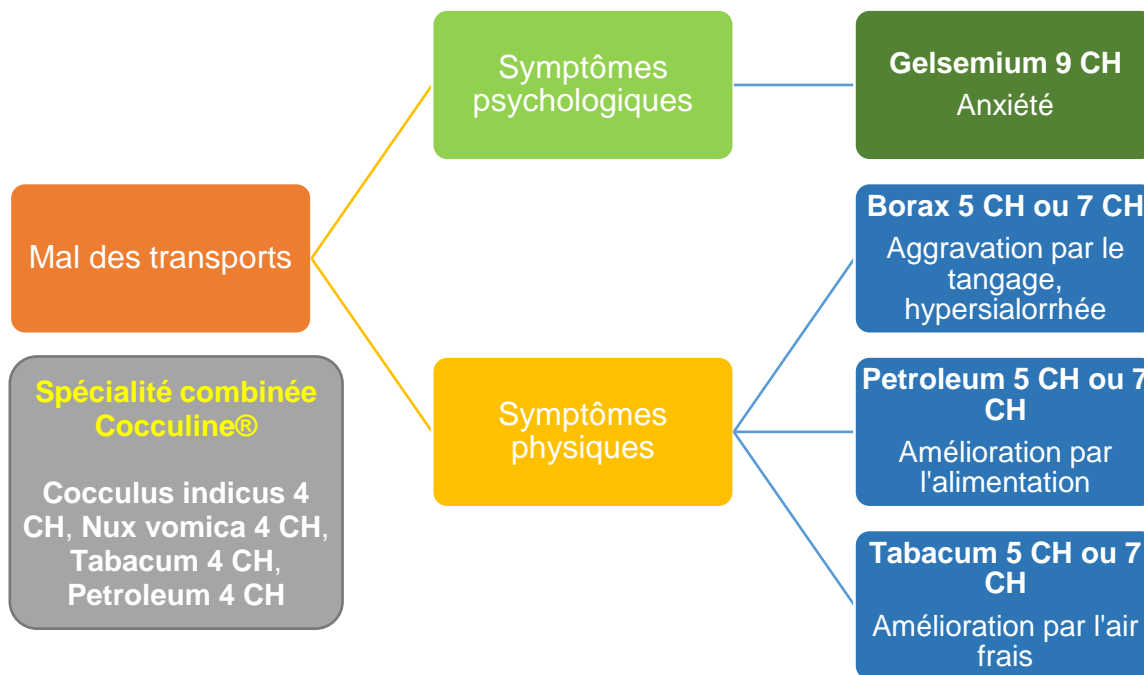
Mal des transports

Spécialité combinée Cocculine®

Cocculus indicus 4 CH, Nux vomica 4 CH, Tabacum 4 CH, Petroleum 4 CH

Symptômes psychologiques

Symptômes physiques

Gelsemium 9 CH
Anxiété

Borax 5 CH ou 7 CH
Aggravation par le tangage, hypersialorrhée

Petroleum 5 CH ou 7 CH
Amélioration par l'alimentation

Tabacum 5 CH ou 7 CH
Amélioration par l'air frais